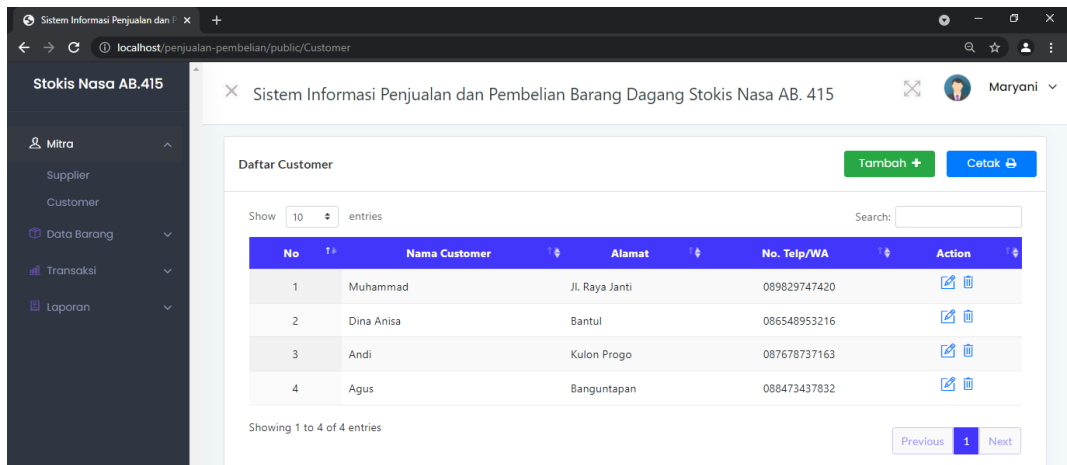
Sistem Informasi Penjualan dan P ×
localhost/penjualan-pembelian/public/Customer

Stokis Nasa AB.415

Mitra
Supplier
Customer
Data Barang
Transaksi
Laporan

× Sistem Informasi Penjualan dan Pembelian Barang Dagang Stokis Nasa AB. 415

Maryani

Daftar Customer

Tambah +
Cetak

Show 10 entries

Search:

| No | Nama Customer | Alamat | No. Telp/WA | Action |
|---|---|---|---|---|
| 1 | Muhammad | Jl. Raya Janti | 089829747420 | |
| 2 | Dina Anisa | Bantul | 086548953216 | |
| 3 | Andi | Kulon Progo | 087678737163 | |
| 4 | Agus | Banguntapan | 088473437832 | |

Showing 1 to 4 of 4 entries

Previous 1 Next